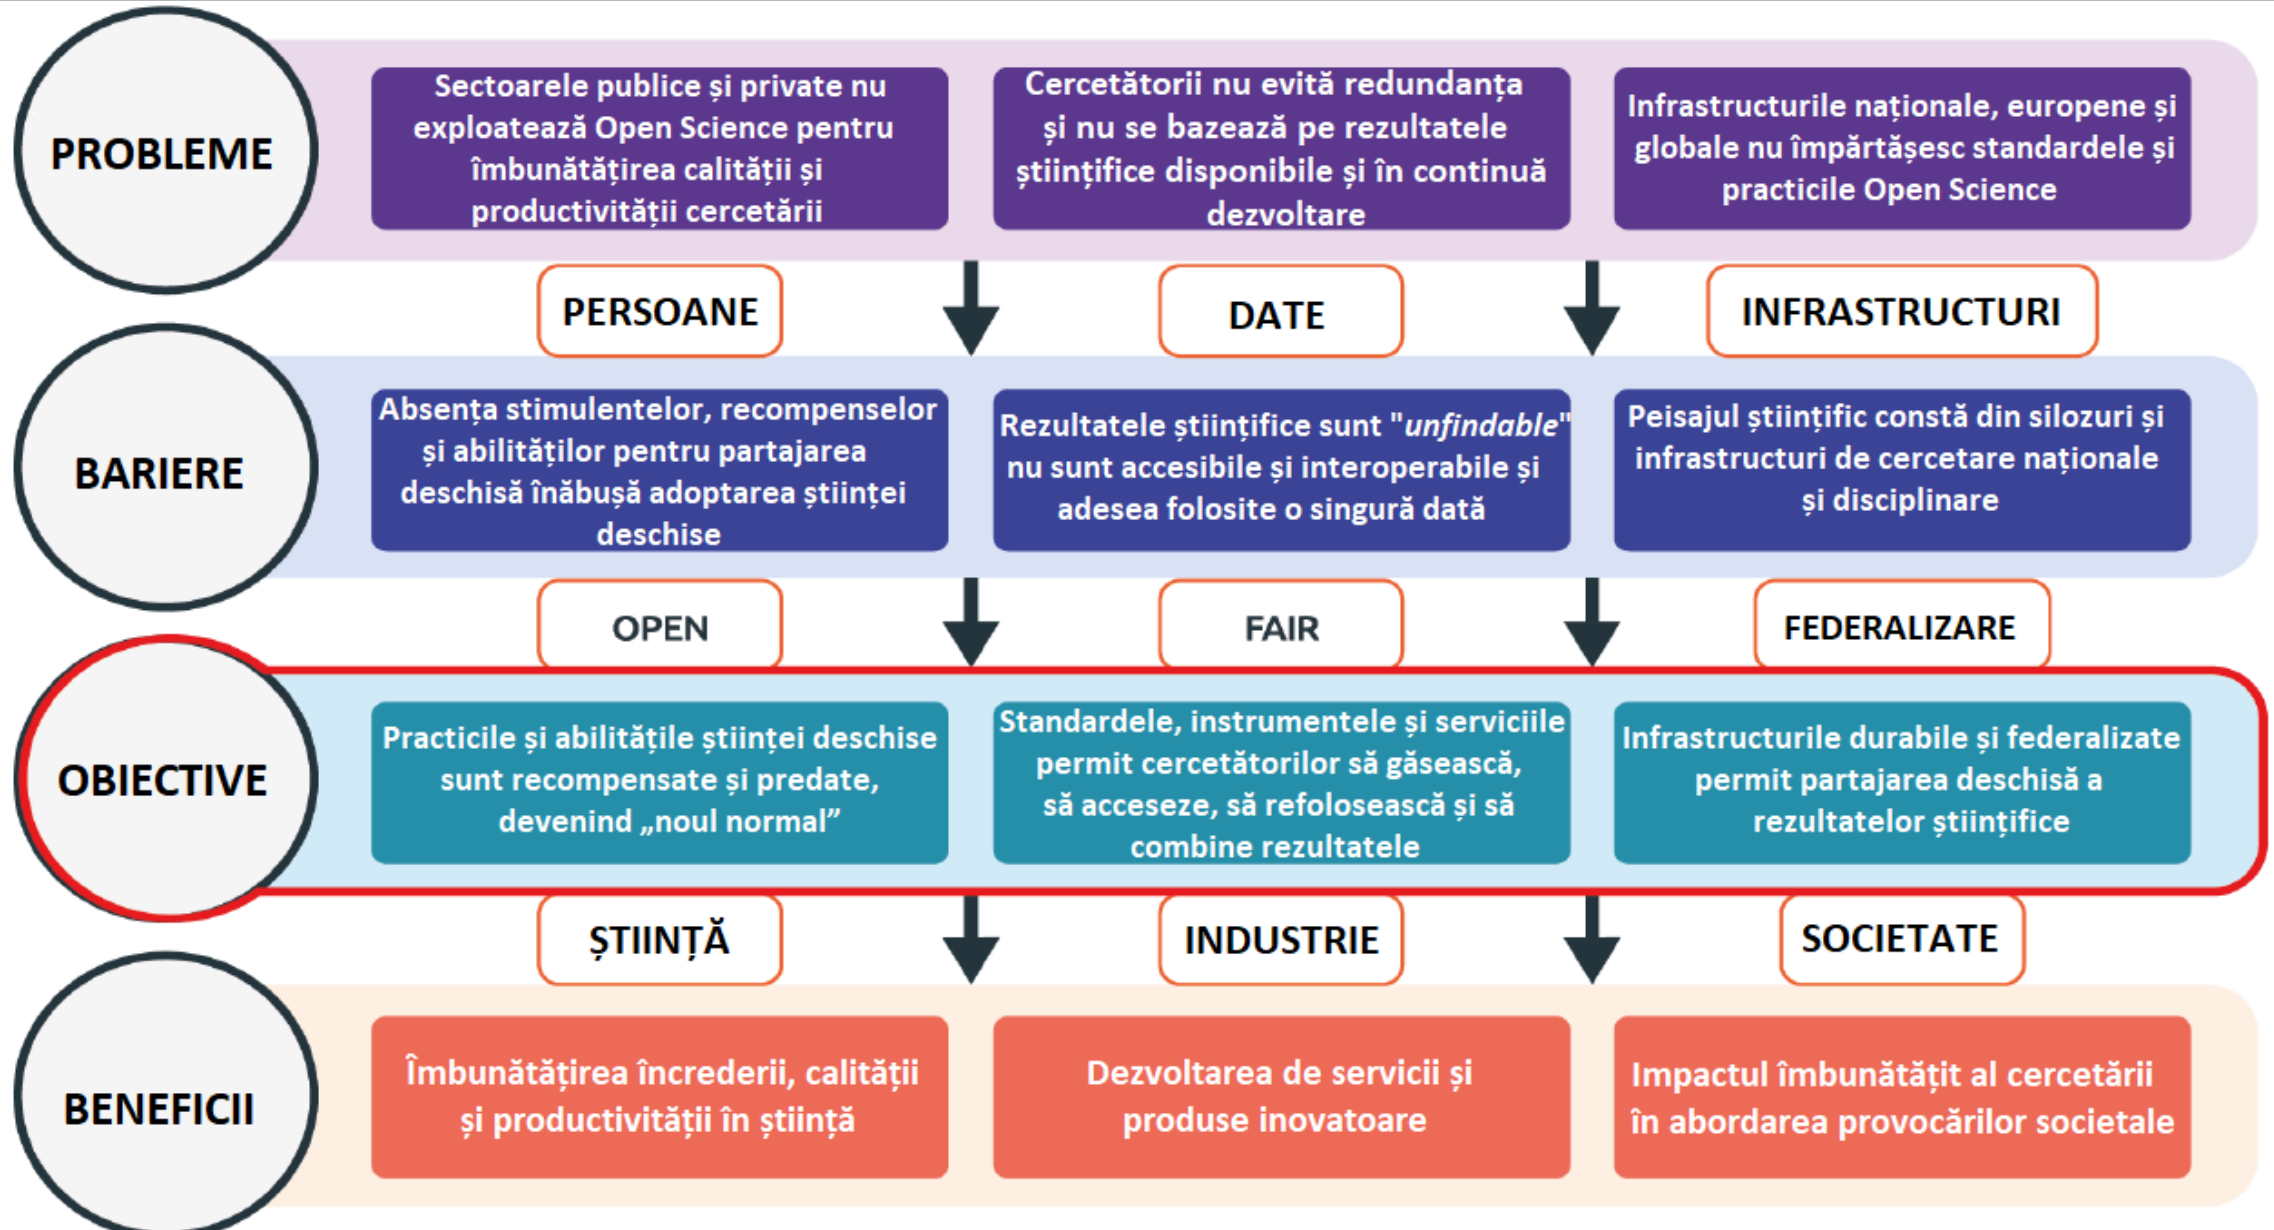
PROBLEME

Sectoarele publice și private nu exploatează Open Science pentru îmbunătățirea calității și productivității cercetării

Cercetătorii nu evită redundanța și nu se bazează pe rezultatele științifice disponibile și în continuă dezvoltare

Infrastructurile naționale, europene și globale nu împărtășesc standardele și practicile Open Science

PERSOANE

DATE

INFRASTRUCTURI

BARIERE

Absența stimulentelor, recompenselor și abilităților pentru partajarea deschisă înăbușă adoptarea științei deschise

Rezultatele științifice sunt "*unfindable*" nu sunt accesibile și interoperabile și adesea folosite o singură dată

Peisajul științific constă din silozuri și infrastructuri de cercetare naționale și disciplinare

OPEN

FAIR

FEDERALIZARE

OBIECTIVE

Practicile și abilitățile științei deschise sunt recompensate și predate, devenind „noul normal”

Standardele, instrumentele și serviciile permit cercetătorilor să găsească, să acceseze, să refolosească și să combine rezultatele

Infrastructurile durabile și federalizate permit partajarea deschisă a rezultatelor științifice

ȘTIINȚĂ

INDUSTRIE

SOCIETATE

BENEFICII

Îmbunătățirea încrederii, calității și productivității în știință

Dezvoltarea de servicii și produse inovatoare

Impactul îmbunătățit al cercetării în abordarea provocărilor societale